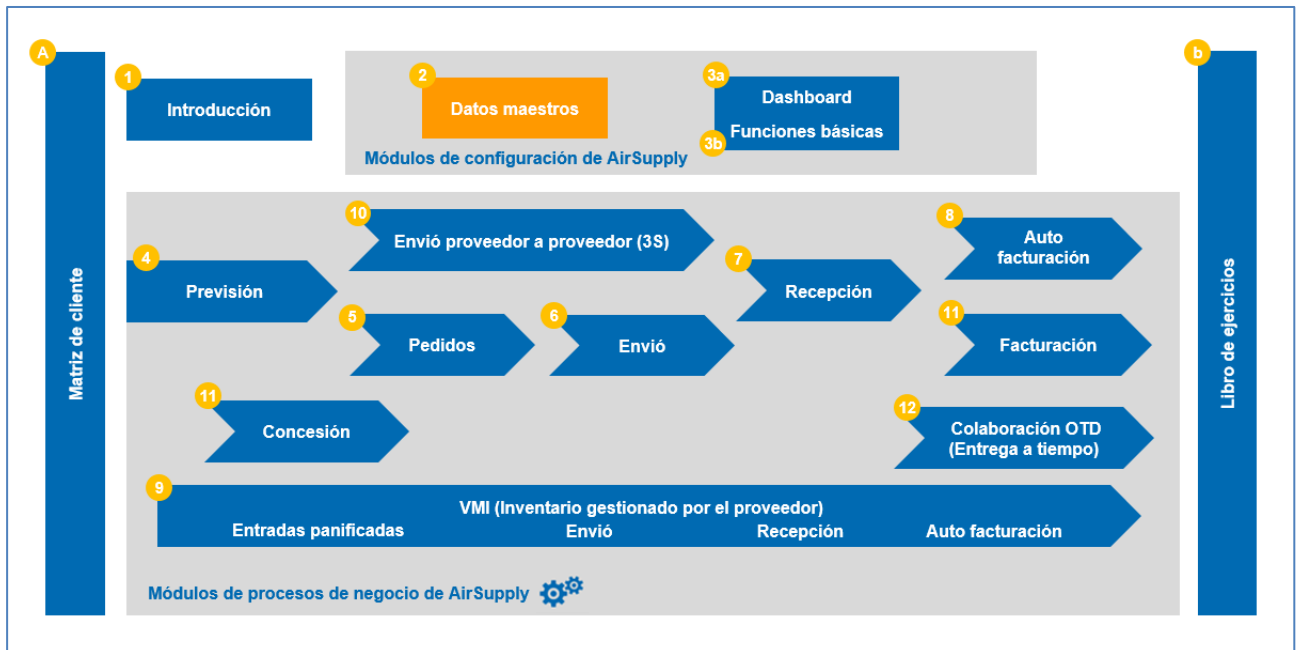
A
Matriz de cliente

1 Introducción

2 Datos maestros

3a Dashboard
3b Funciones básicas

Módulos de configuración de AirSupply

b
Libro de ejercicios

10 Envió proveedor a proveedor (3S)

8 Auto facturación

4 Previsión

7 Recepción

5 Pedidos

6 Envió

11 Facturación

11 Concesión

12 Colaboración OTD (Entrega a tiempo)

9 VMI (Inventario gestionado por el proveedor)
Entradas panificadas
Envió
Recepción
Auto facturación

Módulos de procesos de negocio de AirSupply